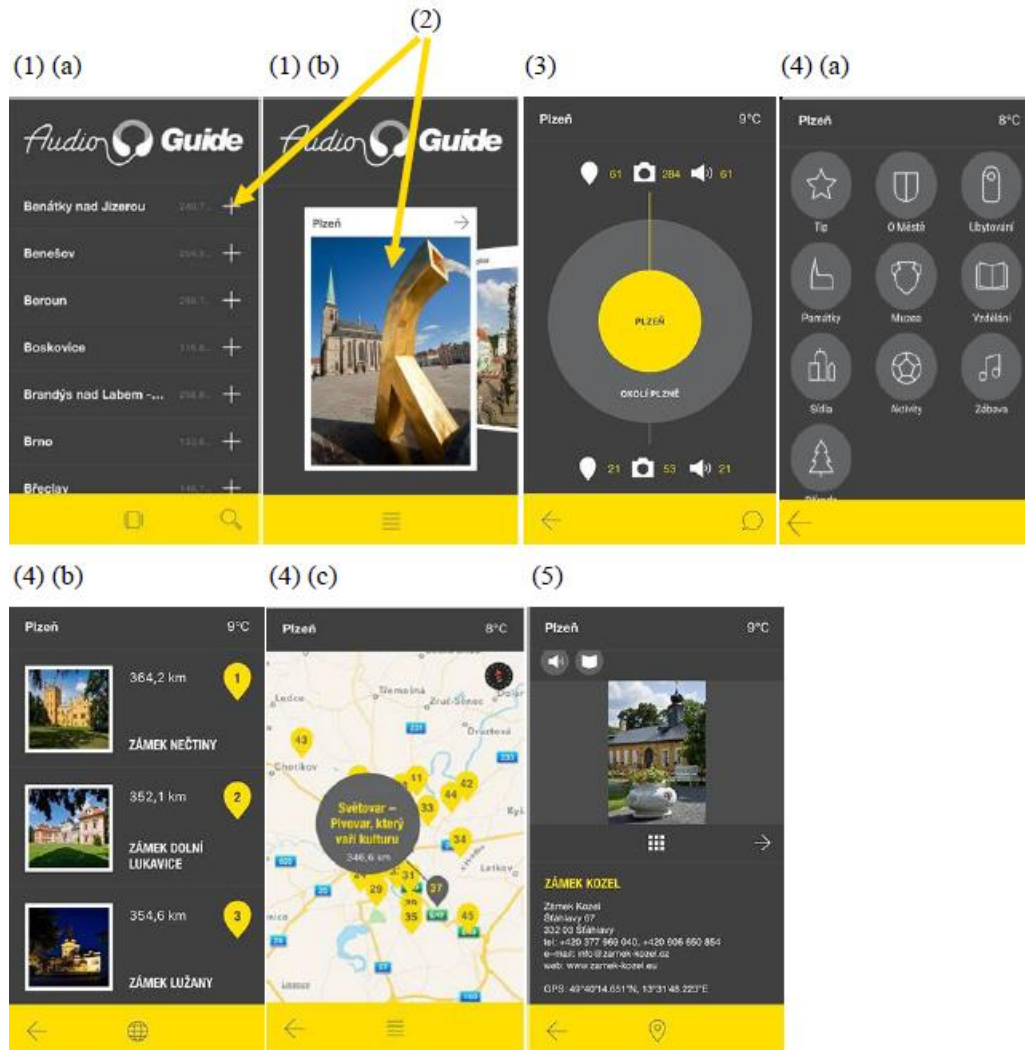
(2)

(1) (a)

Audio Guide

Benátky nad Jizerou 246,7...

Benešov 254,3...

Beroun 268,7...

Boskovice 116,8...

Brandýs nad Labem -... 256,8...

Brno 132,6...

Břeclav 146,7...

(1) (b)

Audio Guide

Plzeň

(3)

Plzeň 9°C

61 284 61

PLZEŇ

OKOLÍ PLZNĚ

21 53 21

(4) (a)

Plzeň 8°C

Tip

O Městě

Ubytování

Památky

Muzea

Vzdělání

Sídla

Aktivity

Zábava

Příroda

(4) (b)

Plzeň 9°C

364,2 km 1

ZÁMEK NEČTINY

352,1 km 2

ZÁMEK DOLNÍ LUKAVICE

354,6 km 3

ZÁMEK LUŽANY

(4) (c)

Plzeň 8°C

Ledce

Nemolná

Druztová

Chotíkov

Letkov

43 11 42 44 33 34 29 31 37 35 45

Světovar – Pivovar, který vaří kulturu

346,6 km

(5)

Plzeň 9°C

ZÁMEK KOZEL

Zámek Kozel
Šťáhlavy 67
332 03 Šťáhlavy
tel: +420 377 969 040, +420 606 650 854
e-mail: info@zamek-kozel.cz
web: www.zamek-kozel.eu

GPS: 49°40'14.651"N, 13°31'48.223"E